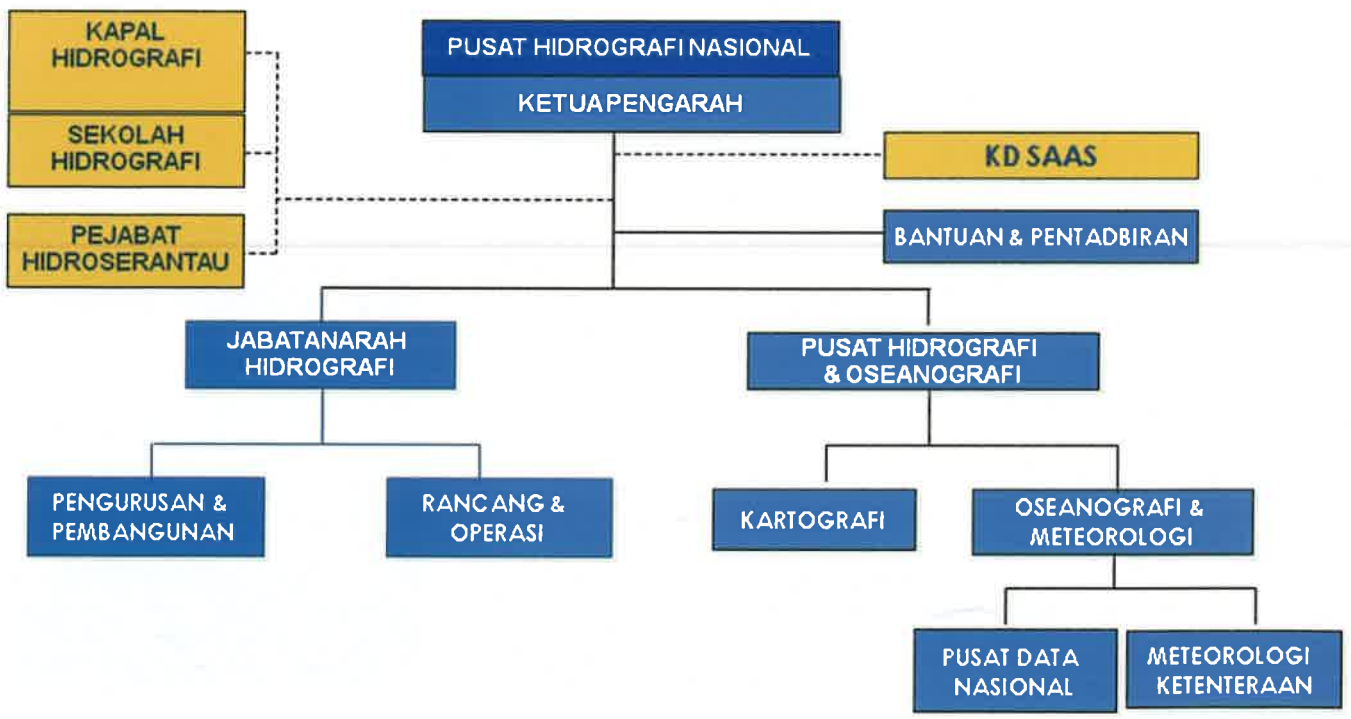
KAPAL HIDROGRAFI

SEKOLAH HIDROGRAFI

PEJABAT HIDROSERANTAU

PUSAT HIDROGRAFI NASIONAL

KETUAPENGARAH

KD SAAS

BANTUAN & PENTADBIRAN

JABATANARAH HIDROGRAFI

PUSAT HIDROGRAFI & OSEANOGRAFI

PENGURUSAN & PEMBANGUNAN

RANCANG & OPERASI

KARTOGRAFI

OSEANOGRAFI & METEOROLOGI

PUSAT DATA NASIONAL

METEOROLOGI KETENTERAAN